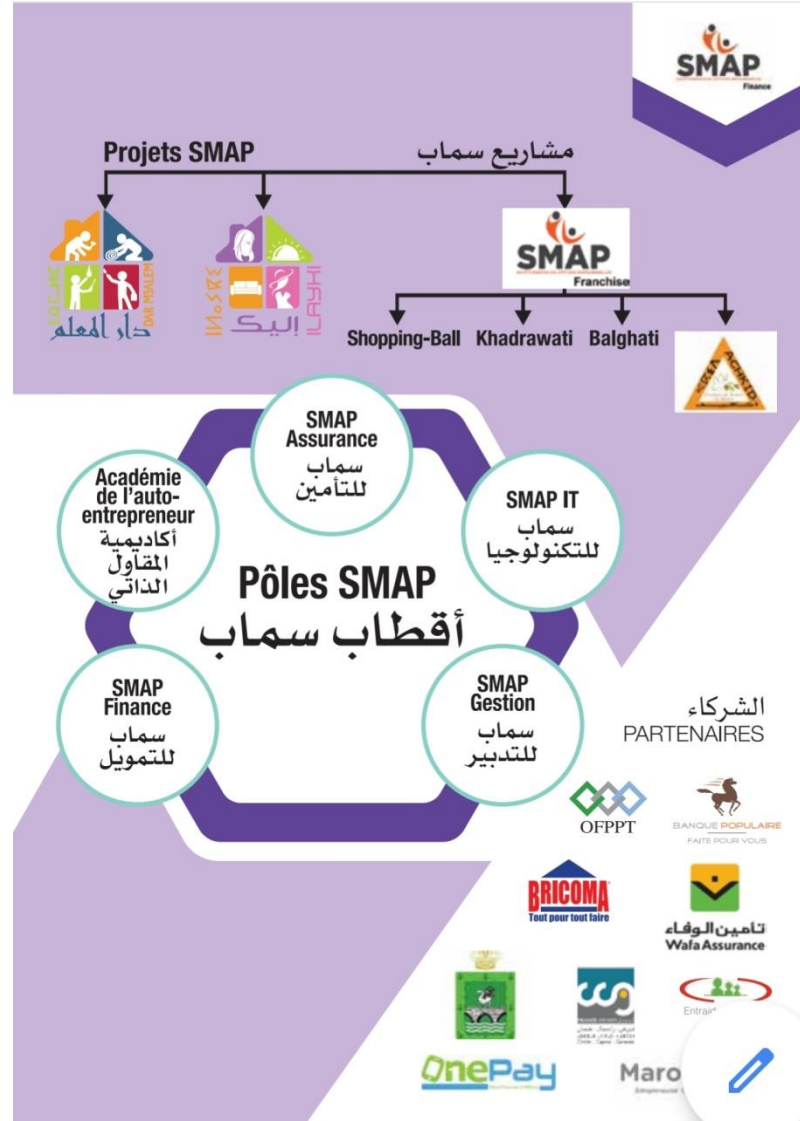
SMAP
Finance

Projets SMAP
مشاريع سماب

DAR MAALEM
دار المعلم

ILAYKI
إليك

SMAP
Franchise

Shopping-Ball
Khadrawati
Balghati

SMAP Assurance
سماب للتأمين

SMAP IT
سماب للتكنولوجيا

Académie de l'auto-entrepreneur
أكاديمية المقاول الذاتي

Pôles SMAP
أقطاب سماب

SMAP Finance
سماب للتمويل

SMAP Gestion
سماب للتدبير

الشركاء
PARTENAIRES

OFPPT

BANQUE POPULAIRE
FAITE POUR VOUS

BRICOMA
Tout pour tout faire

تامين الوفاء
Wafa Assurance

Entraid

OnePay

Maro